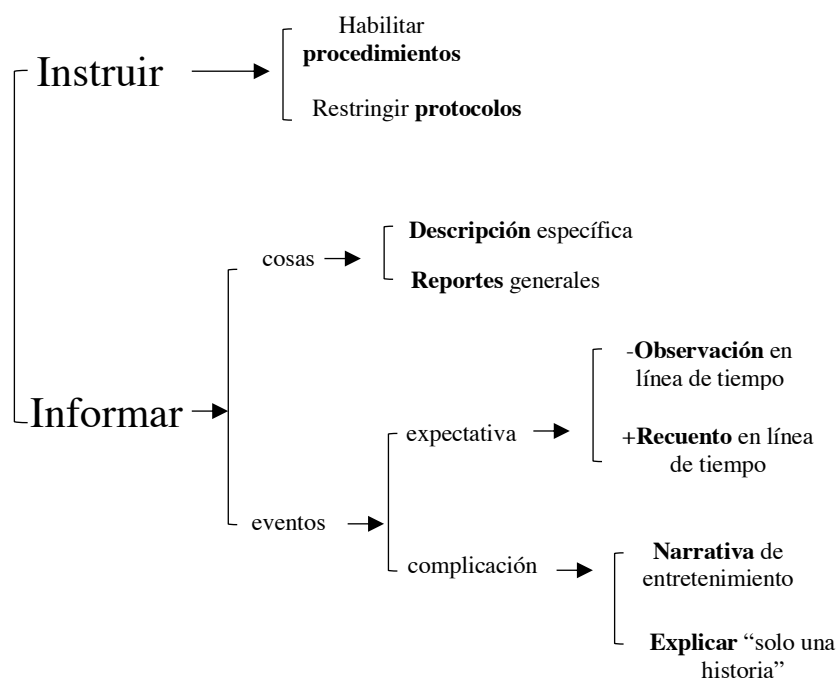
Instruir

Habilitar **procedimientos**

Restringir **protocolos**

Informar

cosas

**Descripción** específica

**Reportes** generales

eventos

expectativa

-**Observación** en línea de tiempo

+**Recuento** en línea de tiempo

complicación

**Narrativa** de entretenimiento

**Explicar** “solo una historia”